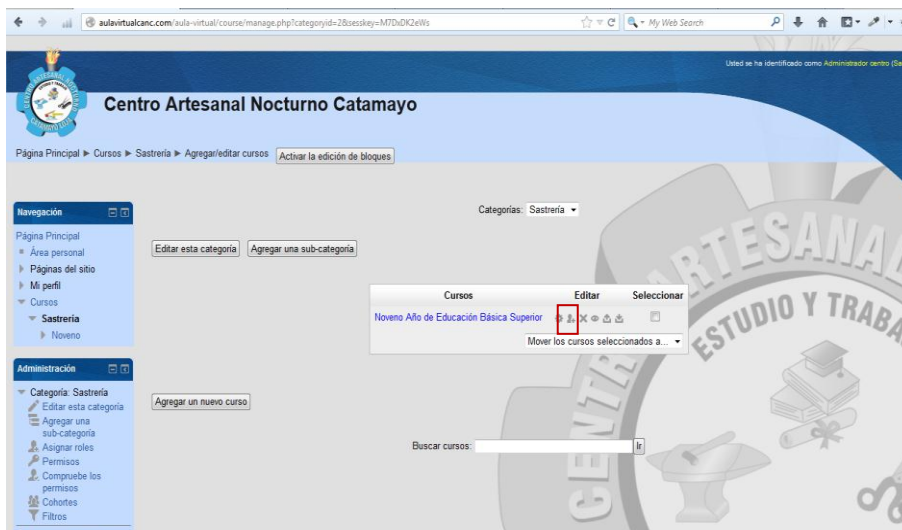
aulavirtualcanc.com/aula-virtual/course/manage.php?categoryid=2&sesskey=M7DxDK2eWs

My Web Search

Usted se ha identificado como Administrador centro (Sa

Centro Artesanal Nocturno Catamayo

Página Principal ► Cursos ► Sastrería ► Agregar/editar cursos

Activar la edición de bloques

Navegación

Página Principal
Área personal
Páginas del sitio
Mi perfil
Cursos
Sastrería
Noveno

Administración

Categoría: Sastrería
Editar esta categoría
Agregar una sub-categoría
Asignar roles
Permisos
Compruebe los permisos
Cohortes
Filtros

Categorías: Sastrería

Editar esta categoría

Agregar una sub-categoría

| Cursos | Editar | Seleccionar |
|---|---|---|
| Noveno Año de Educación Básica Superior | | |

Mover los cursos seleccionados a...

Agregar un nuevo curso

Buscar cursos:

Ir

ARTESANAL
ESTUDIO Y TRABA